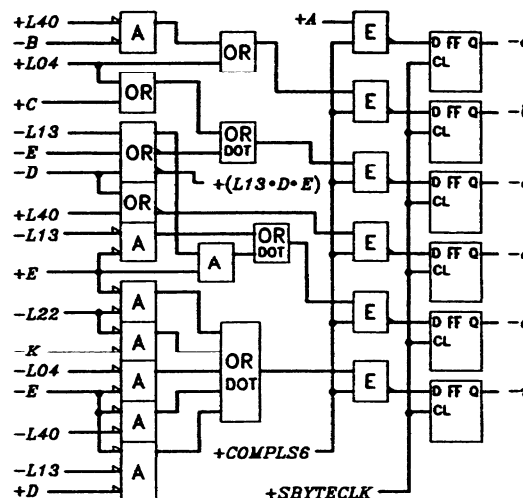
+L40
-B
+L04
+C
-L13
-E
-D
+L40
-L13
+E
-L22
-K
-L04
-E
-L40
-L13
+D
A
OR
OR
OR
DOT
OR
OR
+(L13•D•E)
A
A
OR
DOT
A
A
A
A
A
A
OR
DOT
+A
E
E
E
E
E
E
+COMPLS6
+SBYTECLK
D FF Q
CL
D FF Q
CL
D FF Q
CL
D FF Q
CL
D FF Q
CL
D FF Q
CL